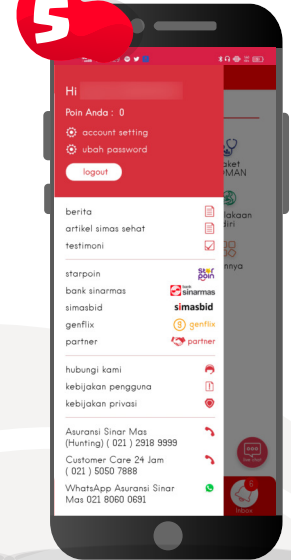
S

Hi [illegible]

Poin Anda : 0

account setting

ubah password

logout

berita

artikel simas sehat

testimoni

starpoin

Star poin

bank sinarmas

bank sinarmas

simasbid

simasbid

genflix

genflix

partner

partner

hubungi kami

kebijakan pengguna

kebijakan privasi

Asuransi Sinar Mas (Hunting) ( 021 ) 2918 9999

Customer Care 24 Jam ( 021 ) 5050 7888

WhatsApp Asuransi Sinar Mas 021 8060 0691

aket
MAN

lakaan
diri

nnya

Inbox